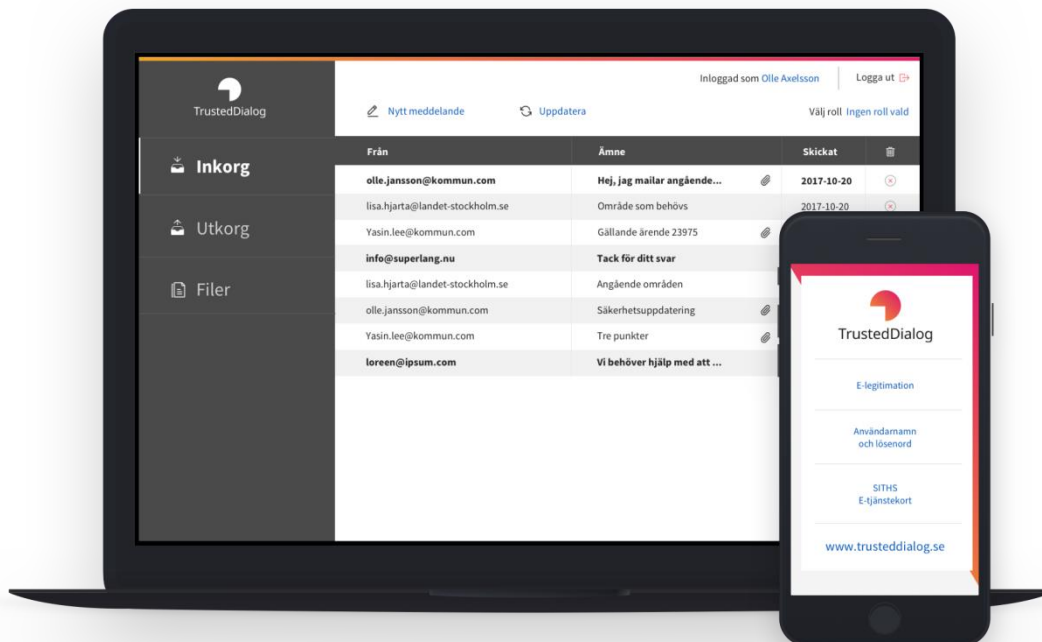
TrustedDialog

Inkorg

Utkorg

Filer

Inloggad som Olle Axelsson

Logga ut

Nytt meddelande

Uppdatera

Välj roll Ingen roll vald

| Från | Ämne | Skickat |
|---|---|---|
| olle.jansson@kommun.com | Hej, jag mailar angående... | 2017-10-20 |
| lisa.hjarta@landet-stockholm.se | Område som behövs | 2017-10-20 |
| Yasin.lee@kommun.com | Gällande ärende 23975 | |
| info@superlang.nu | Tack för ditt svar | |
| lisa.hjarta@landet-stockholm.se | Angående områden | |
| olle.jansson@kommun.com | Säkerhetsuppdatering | |
| Yasin.lee@kommun.com | Tre punkter | |
| loreen@ipsum.com | Vi behöver hjälp med att ... | |

TrustedDialog

E-legitimation

Användarnamn och lösenord

SITHS E-tjänstekort

www.trusteddialog.se